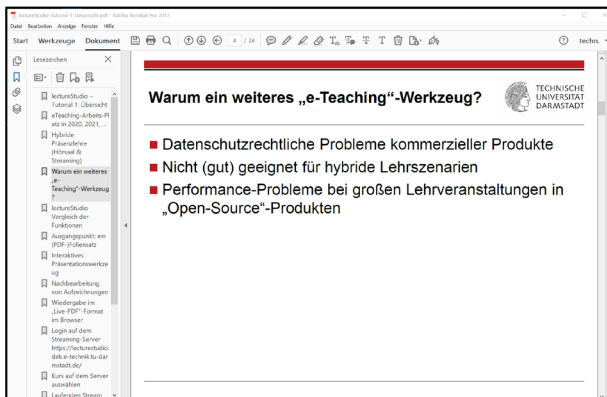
lectureStudio-Tutorial-1-Übersicht.pdf - Adobe Acrobat Pro 2017

Datei Bearbeiten Anzeige Fenster Hilfe

Start Werkzeuge Dokument

4 / 24

techn.

Lesezeichen

lectureStudio – Tutorial 1: Übersicht

eTeaching-Arbeits-Plätze in 2020, 2021, ...

Hybride Präsenzlehre (Hörsaal & Streaming)

Warum ein weiteres „e-Teaching"-Werkzeug

lectureStudio Vergleich der Funktionen

Ausgangspunkt: ein (PDF-)Foliensatz

Interaktives Präsentationswerkzeug

Nachbearbeitung von Aufzeichnungen

Wiedergabe im „Live-PDF"-Format im Browser

Login auf dem Streaming-Server https://lecturestudio.dek.e-technik.tu-darmstadt.de/

Kurs auf dem Server auswählen

Laufenden Stream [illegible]

Warum ein weiteres „e-Teaching"-Werkzeug?

TECHNISCHE UNIVERSITÄT DARMSTADT

Datenschutzrechtliche Probleme kommerzieller Produkte

Nicht (gut) geeignet für hybride Lehrszenarien

Performance-Probleme bei großen Lehrveranstaltungen in „Open-Source"-Produkten